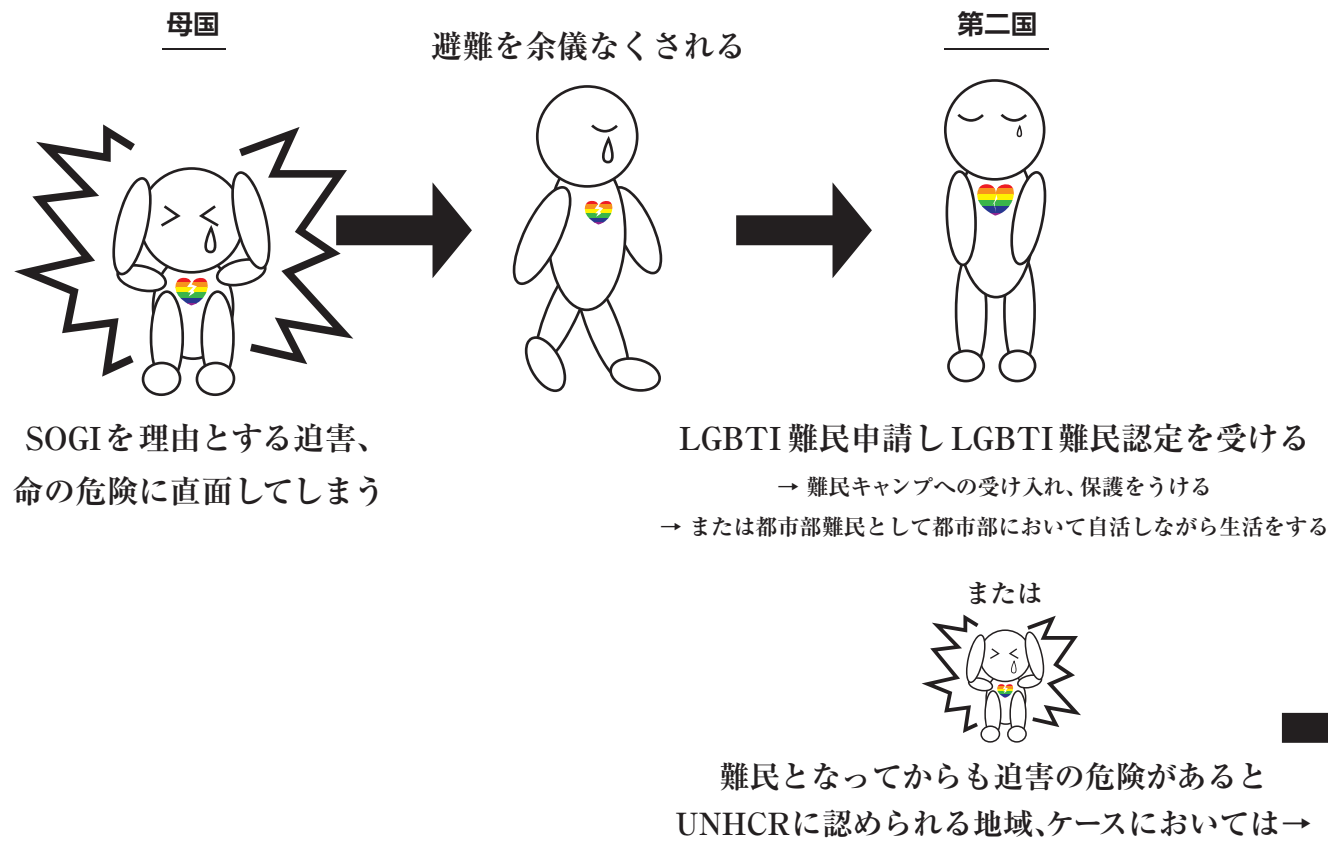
母国

避難を余儀なくされる

第二国

SOGIを理由とする迫害、命の危険に直面してしまう

LGBTI 難民申請し LGBTI 難民認定を受ける

→ 難民キャンプへの受け入れ、保護をうける

→ または都市部難民として都市部において自活しながら生活をする

または

難民となってからも迫害の危険があるとUNHCRに認められる地域、ケースにおいては→